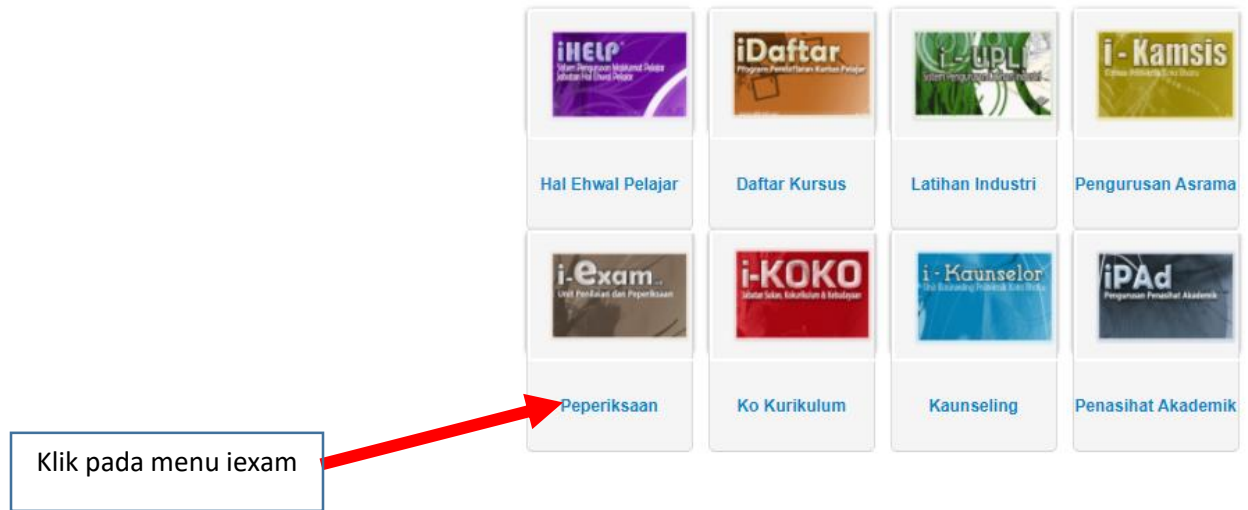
iHELP
Sistem Pengurusan Maklumat Pelajar Jabatan Hal Ehwal Pelajar

Hal Ehwal Pelajar

iDaftar
Program Pendaftaran Kursus Pelajar

Daftar Kursus

i-UPLI
Sistem Pengurusan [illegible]

Latihan Industri

i-Kamsis
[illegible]

Pengurusan Asrama

i-exam
Unit Penilaian dan Peperiksaan

Peperiksaan

i-KOKO
Jabatan Sukan, Kokurikulum & Kebudayaan

Ko Kurikulum

i-Kaunselor
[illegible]

Kaunseling

iPAd
Pengurusan Penasihat Akademik

Penasihat Akademik

Klik pada menu iexam